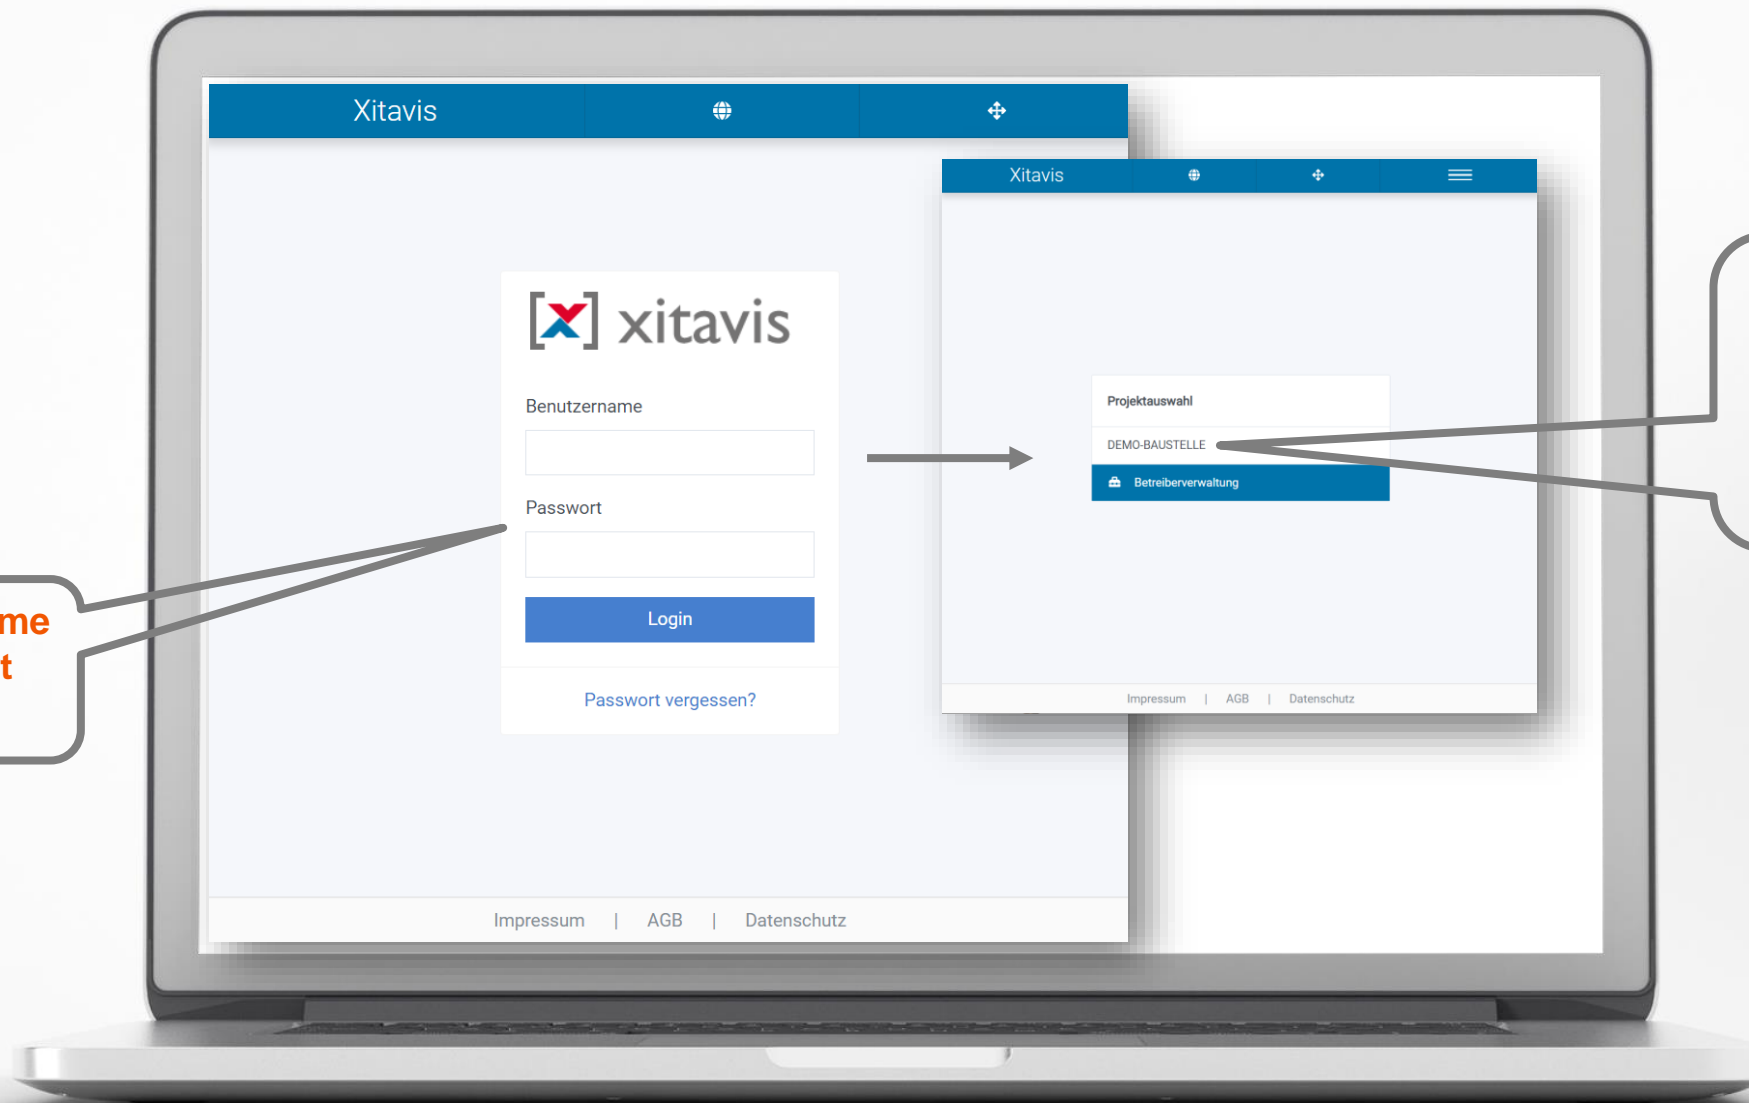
Xitavis

[x] xitavis

Benutzername

Passwort

Login

Passwort vergessen?

Impressum | AGB | Datenschutz

Xitavis

Projektauswahl

DEMO-BAUSTELLE

Betreiberverwaltung

Impressum | AGB | Datenschutz

me
t